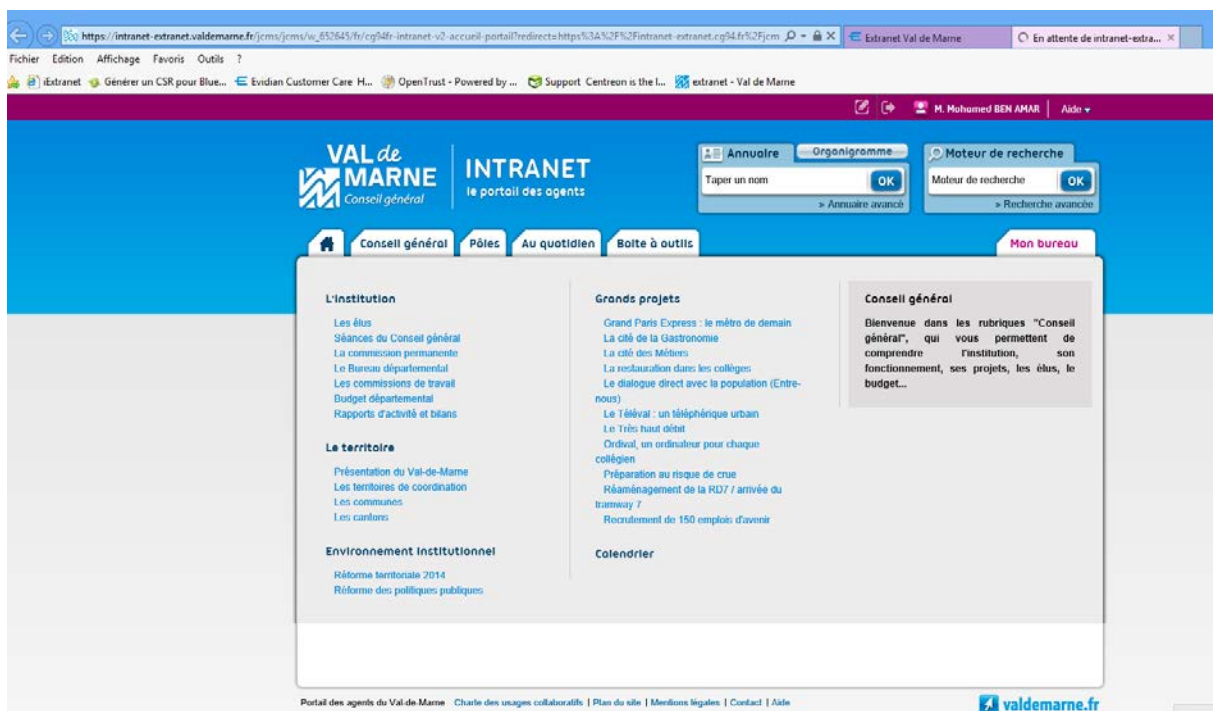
https://intranet-extranet.valdemarne.fr/jcms/jcms/w_652645/fr/cg94fr-intranet-v2-accueil-portail?redirect=https%3A%2F%2Fintranet-extranet.cg94.fr%2Fjcm
Extranet Val de Marne
En attente de intranet-extra...

Fichier Edition Affichage Favoris Outils ?

iExtranet Générer un CSR pour Blue... Evidian Customer Care H... OpenTrust - Powered by ... Support Centreon is the l... extranet - Val de Marne

M. Mohamed BEN AMAR Aide

VAL de MARNE Conseil général

INTRANET le portail des agents

Annuaire Organigramme
Taper un nom OK
» Annuaire avancé

Moteur de recherche
Moteur de recherche OK
» Recherche avancée

Conseil général Pôles Au quotidien Boîte à outils Mon bureau

L'institution
Les élus
Séances du Conseil général
La commission permanente
Le Bureau départemental
Les commissions de travail
Budget départemental
Rapports d'activité et bilans

Le territoire
Présentation du Val-de-Marne
Les territoires de coordination
Les communes
Les cantons

Environnement institutionnel
Réforme territoriale 2014
Réforme des politiques publiques

Grands projets
Grand Paris Express : le métro de demain
La cité de la Gastronomie
La cité des Métiers
La restauration dans les collèges
Le dialogue direct avec la population (Entre-nous)
Le Téléval : un téléphérique urbain
Le Très haut débit
Ordival, un ordinateur pour chaque collégien
Préparation au risque de crue
Réaménagement de la RD7 / arrivée du tramway 7
Recrutement de 150 emplois d'avenir

Calendrier

Conseil général
Bienvenue dans les rubriques "Conseil général", qui vous permettent de comprendre l'institution, son fonctionnement, ses projets, les élus, le budget...

Portail des agents du Val-de-Marne Charte des usages collaboratifs | Plan du site | Mentions légales | Contact | Aide

valdemarne.fr